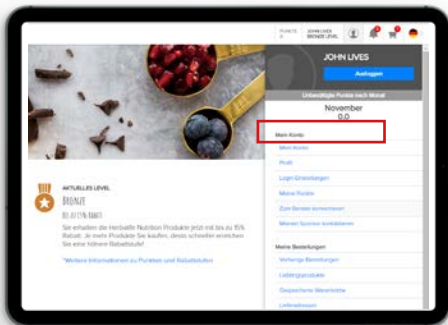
PUNKTE 0
JOHN LIVES BRONZE LEVEL

JOHN LIVES
Ausloggen

Unbestätigte Punkte nach Monat
November
0.0

Mein Konto
Mein Konto
Profil
Login Einstellungen
Meine Konten
Zum Service anmelden
Meinen Sponsor kontaktieren

Meine Bestellungen
Vorherige Bestellungen
Lieblingsprodukte
Gespeicherte Warenkörbe
Lieferadressen

AKTUELLES LEVEL
Bronze
BIS ZU 15% RABATT
Sie erhalten die Herbalife Nutrition Produkte jetzt mit bis zu 15% Rabatt. Je mehr Produkte Sie kaufen, desto schneller erreichen Sie eine höhere Rabattstufe!

*Weitere Informationen zu Punkten und Rabattstufen